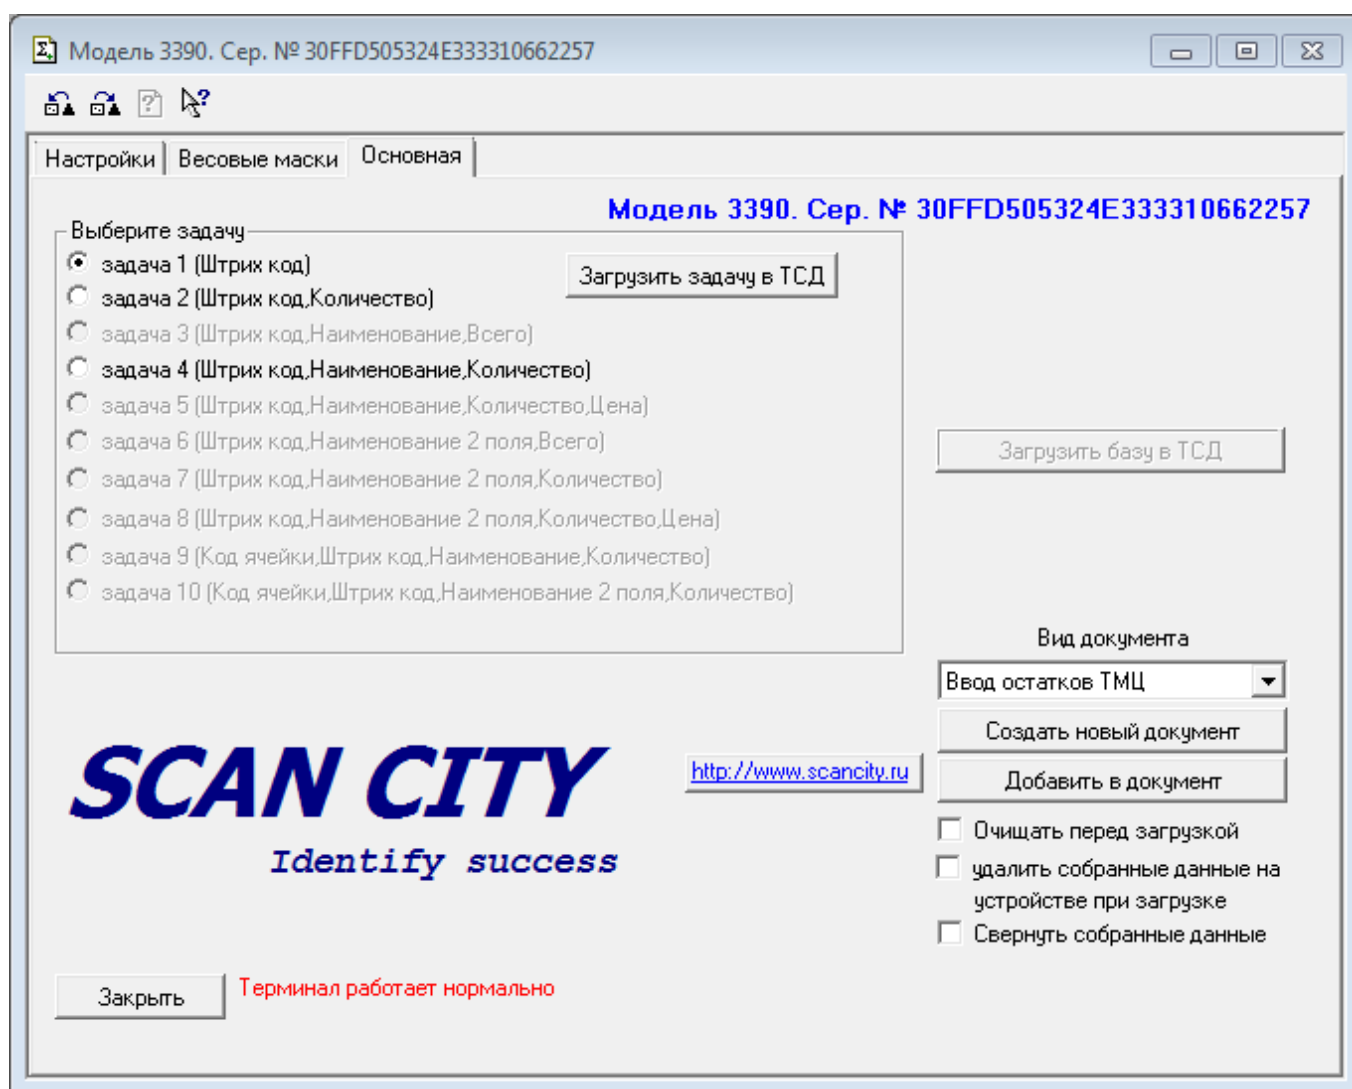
Модель 3390. Сер. № 30FFD505324E333310662257

Настройки | Весовые маски | Основная

Модель 3390. Сер. № 30FFD505324E333310662257

Выберите задачу

задача 1 (Штрих код)
задача 2 (Штрих код,Количество)
задача 3 (Штрих код,Наименование,Всего)
задача 4 (Штрих код,Наименование,Количество)
задача 5 (Штрих код,Наименование,Количество,Цена)
задача 6 (Штрих код,Наименование 2 поля,Всего)
задача 7 (Штрих код,Наименование 2 поля,Количество)
задача 8 (Штрих код,Наименование 2 поля,Количество,Цена)
задача 9 (Код ячейки,Штрих код,Наименование,Количество)
задача 10 (Код ячейки,Штрих код,Наименование 2 поля,Количество)

Загрузить задачу в ТСД

Загрузить базу в ТСД

Вид документа
Ввод остатков ТМЦ
Создать новый документ
Добавить в документ
Очищать перед загрузкой
удалить собранные данные на устройстве при загрузке
Свернуть собранные данные

SCAN CITY
Identify success

http://www.scancity.ru

Закрыть

Терминал работает нормально